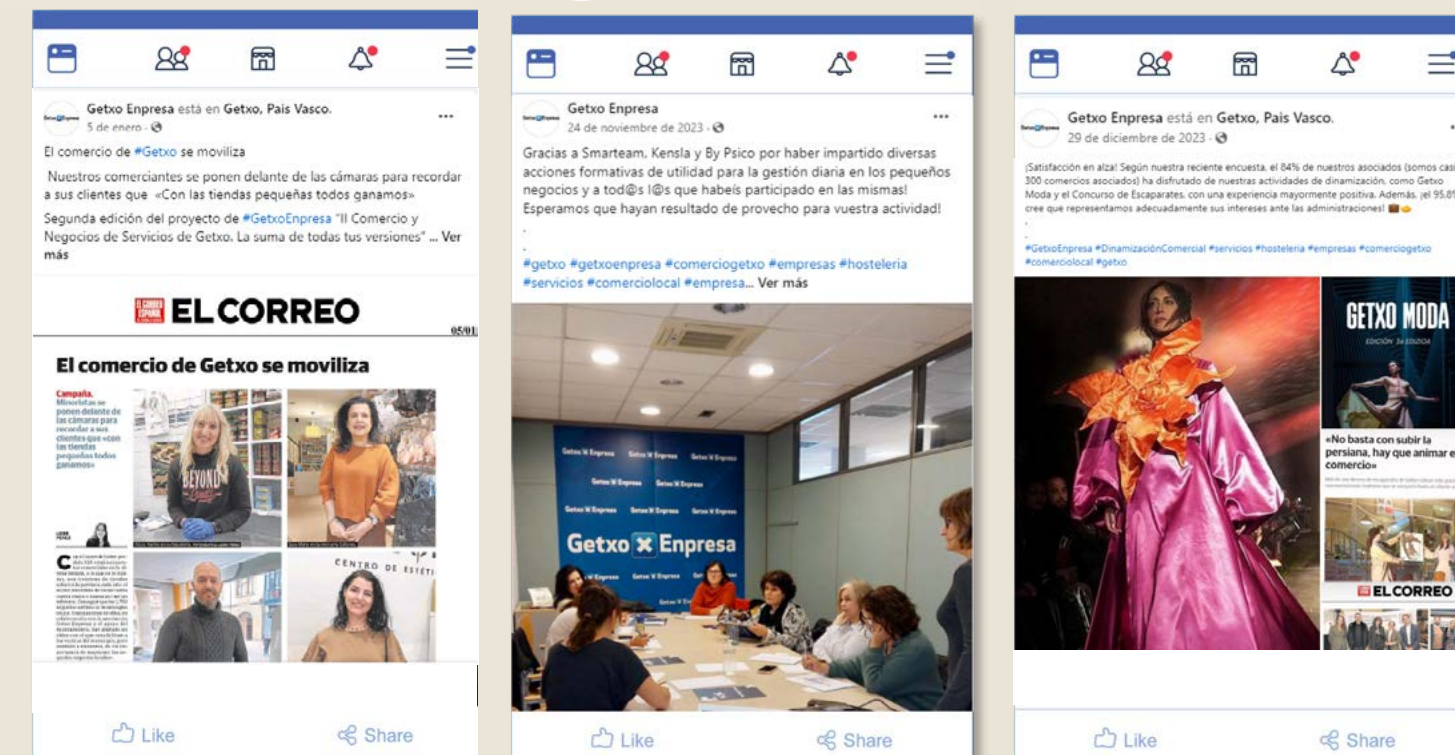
Getxo Enpresa está en Getxo, País Vasco.
5 de enero ·

El comercio de #Getxo se moviliza

Nuestros comerciantes se ponen delante de las cámaras para recordar a sus clientes que «Con las tiendas pequeñas todos ganamos»

Segunda edición del proyecto de #GetxoEnpresa "II Comercio y Negocios de Servicios de Getxo. La suma de todas tus versiones" ... Ver más

EL CORREO

05/01

El comercio de Getxo se moviliza

Campaña. Minoristas se ponen delante de las cámaras para recordar a sus clientes que «con las tiendas pequeñas todos ganamos»

CENTRO DE ESTÉTI

Like

Share

Getxo Enpresa
24 de noviembre de 2023 ·

Gracias a Smarteam, Kensla y By Psico por haber impartido diversas acciones formativas de utilidad para la gestión diaria en los pequeños negocios y a tod@s l@s que habéis participado en las mismas! Esperamos que hayan resultado de provecho para vuestra actividad!
.
.
#getxo #getxoenpresa #comerciogetxo #empresas #hosteleria #servicios #comerciolocal #empresa... Ver más

Getxo Enpresa

Like

Share

Getxo Enpresa está en Getxo, País Vasco.
29 de diciembre de 2023 ·

¡Satisfacción en alza! Según nuestra reciente encuesta, el 84% de nuestros asociados (somos casi 300 comercios asociados) ha disfrutado de nuestras actividades de dinamización, como Getxo Moda y el Concurso de Escaparates, con una experiencia mayormente positiva. Además, ¡el 95.8 cree que representamos adecuadamente sus intereses ante las administraciones!
.
#GetxoEnpresa #DinamizaciónComercial #servicios #hosteleria #empresas #comerciogetxo #comerciolocal #getxo

GETXO MODA

«No basta con subir la persiana, hay que animar e comercio»

EL CORREO

Like

Share